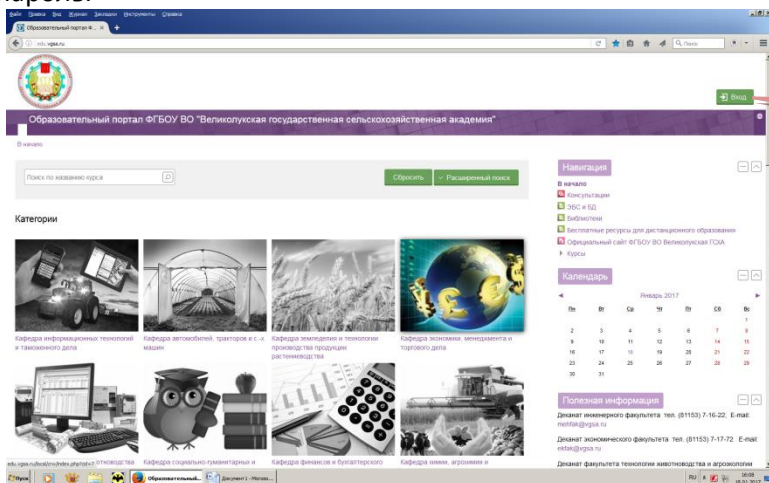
пароль.

Файл Правка Вид Журнал Закладки Инструменты Справка

Образовательный портал Ф... ×

edu.vgsa.ru

Поиск

Вход

Образовательный портал ФГБОУ ВО "Великолукская государственная сельскохозяйственная академия"

В начало

Поиск по названию курса

Сбросить

Расширенный поиск

Категории

Кафедра информационных технологий и таможенного дела

Кафедра автомобилей, тракторов и с.-х машин

Кафедра земледелия и технологии производства продукции растениеводства

Кафедра экономики, менеджмента и торгового дела

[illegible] отноводства

Кафедра социально-гуманитарных и

Кафедра финансов и бухгалтерского

Кафедра химии, агрохимии и

Навигация

В начало

Консультации

ЭБС и БД

Библиотеки

Бесплатные ресурсы для дистанционного образования

Официальный сайт ФГБОУ ВО Великолукская ГСХА

Курсы

Календарь

Январь 2017

| Пн | Вт | Ср | Чт | Пт | Сб | Вс |
|---|---|---|---|---|---|---|
| | | | | | | 1 |
| 2 | 3 | 4 | 5 | 6 | 7 | 8 |
| 9 | 10 | 11 | 12 | 13 | 14 | 15 |
| 16 | 17 | 18 | 19 | 20 | 21 | 22 |
| 23 | 24 | 25 | 26 | 27 | 28 | 29 |
| 30 | 31 | | | | | |

Полезная информация

Деканат инженерного факультета: тел. (81153) 7-16-22; E-mail: mehfak@vgsa.ru

Деканат экономического факультета: тел. (81153) 7-17-72. E-mail: ekfak@vgsa.ru

Деканат факультета технологии животноводства и агроэкологии

edu.vgsa.ru/local/crs/index.php?id=7

Пуск

Образовательный...

Документ1 - Micros...

RU

16:08